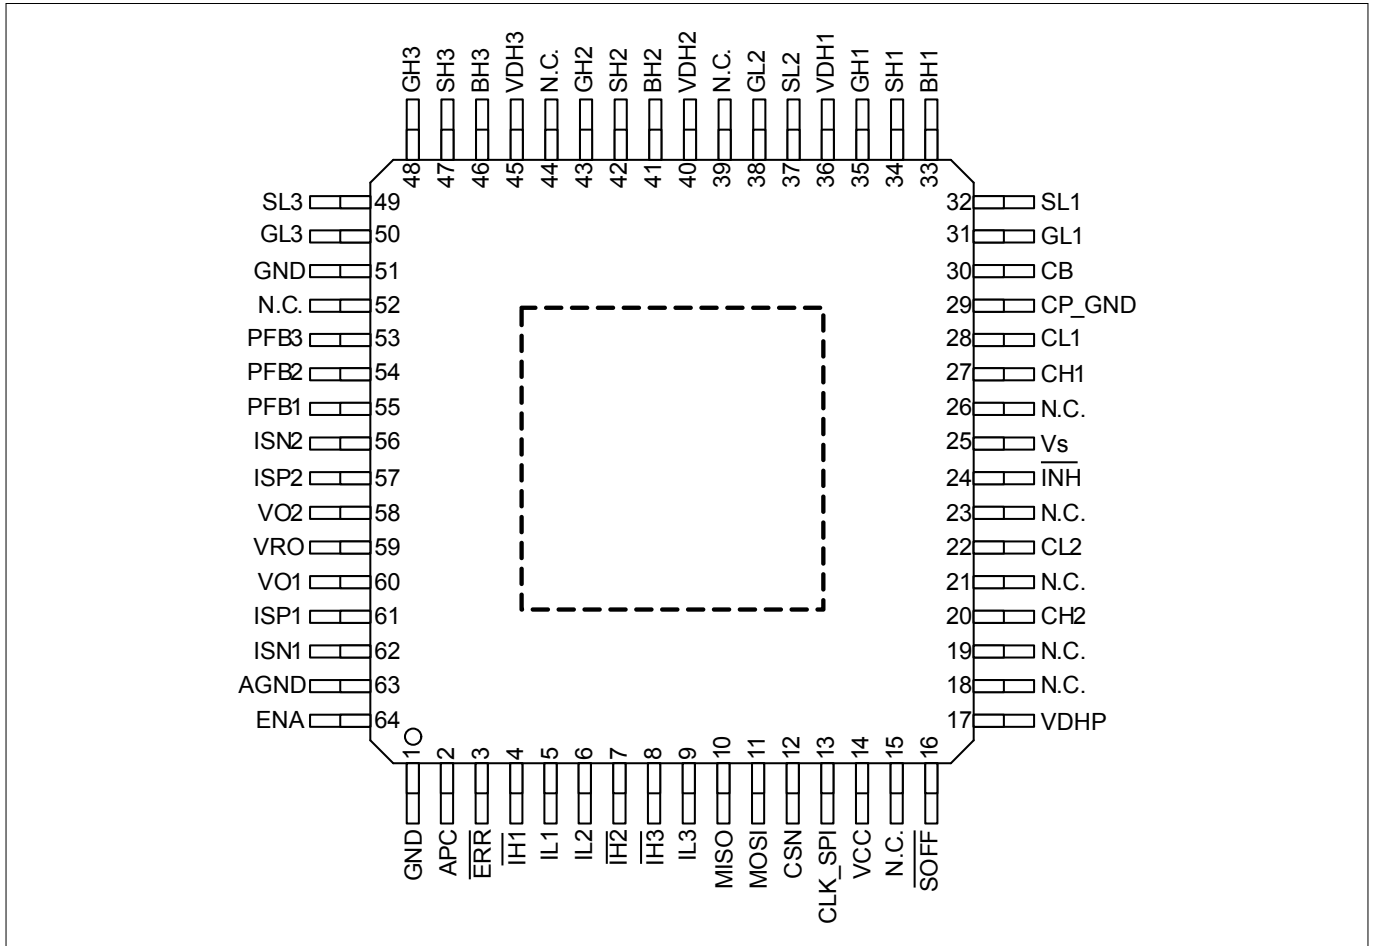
GH3 SH3 BH3 VDH3 N.C. GH2 SH2 BH2 VDH2 N.C. GL2 SL2 VDH1 GH1 SH1 BH1

48 47 46 45 44 43 42 41 40 39 38 37 36 35 34 33

SL3 49
GL3 50
GND 51
N.C. 52
PFB3 53
PFB2 54
PFB1 55
ISN2 56
ISP2 57
VO2 58
VRO 59
VO1 60
ISP1 61
ISN1 62
AGND 63
ENA 64

32 SL1
31 GL1
30 CB
29 CP_GND
28 CL1
27 CH1
26 N.C.
25 Vs
24 $\overline{INH}$
23 N.C.
22 CL2
21 N.C.
20 CH2
19 N.C.
18 N.C.
17 VDHP

1 2 3 4 5 6 7 8 9 10 11 12 13 14 15 16

GND APC $\overline{ERR}$ $\overline{IH1}$ IL1 IL2 $\overline{IH2}$ $\overline{IH3}$ IL3 MISO MOSI CSN CLK_SPI VCC N.C. $\overline{SOFF}$